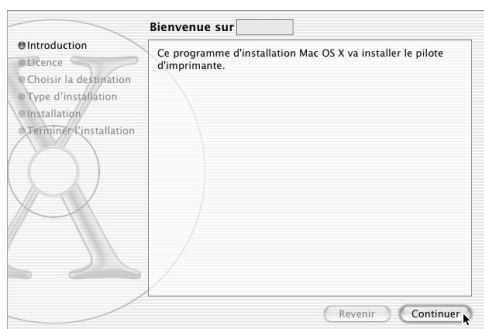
Bienvenue sur

Introduction
Licence
Choisir la destination
Type d'installation
Installation
Terminer l'installation

Ce programme d'installation Mac OS X va installer le pilote d'imprimante.

Revenir
Continuer